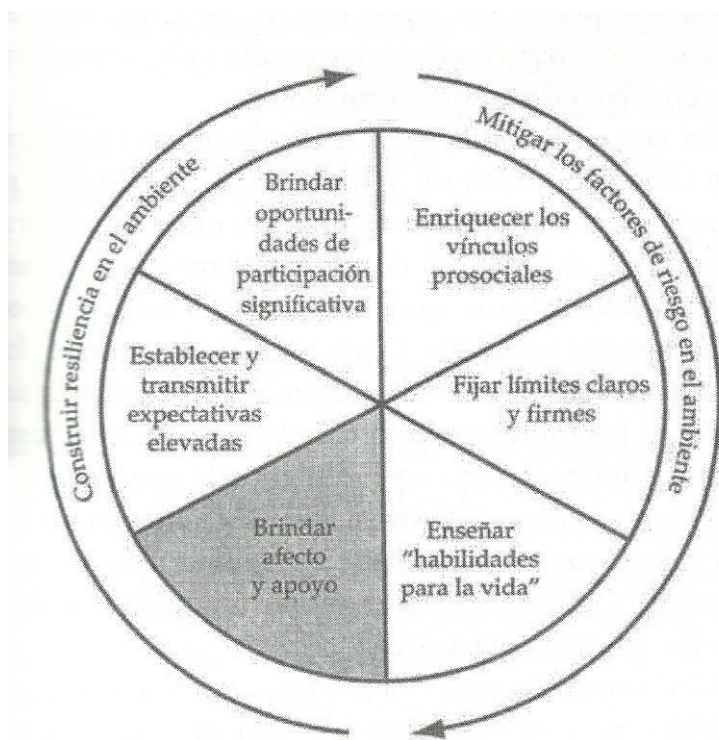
Mitigar los factores de riesgo en el ambiente

Construir resiliencia en el ambiente

Brindar oportunidades de participación significativa

Enriquecer los vínculos prosociales

Establecer y transmitir expectativas elevadas

Fijar límites claros y firmes

Brindar afecto y apoyo

Enseñar "habilidades para la vida"